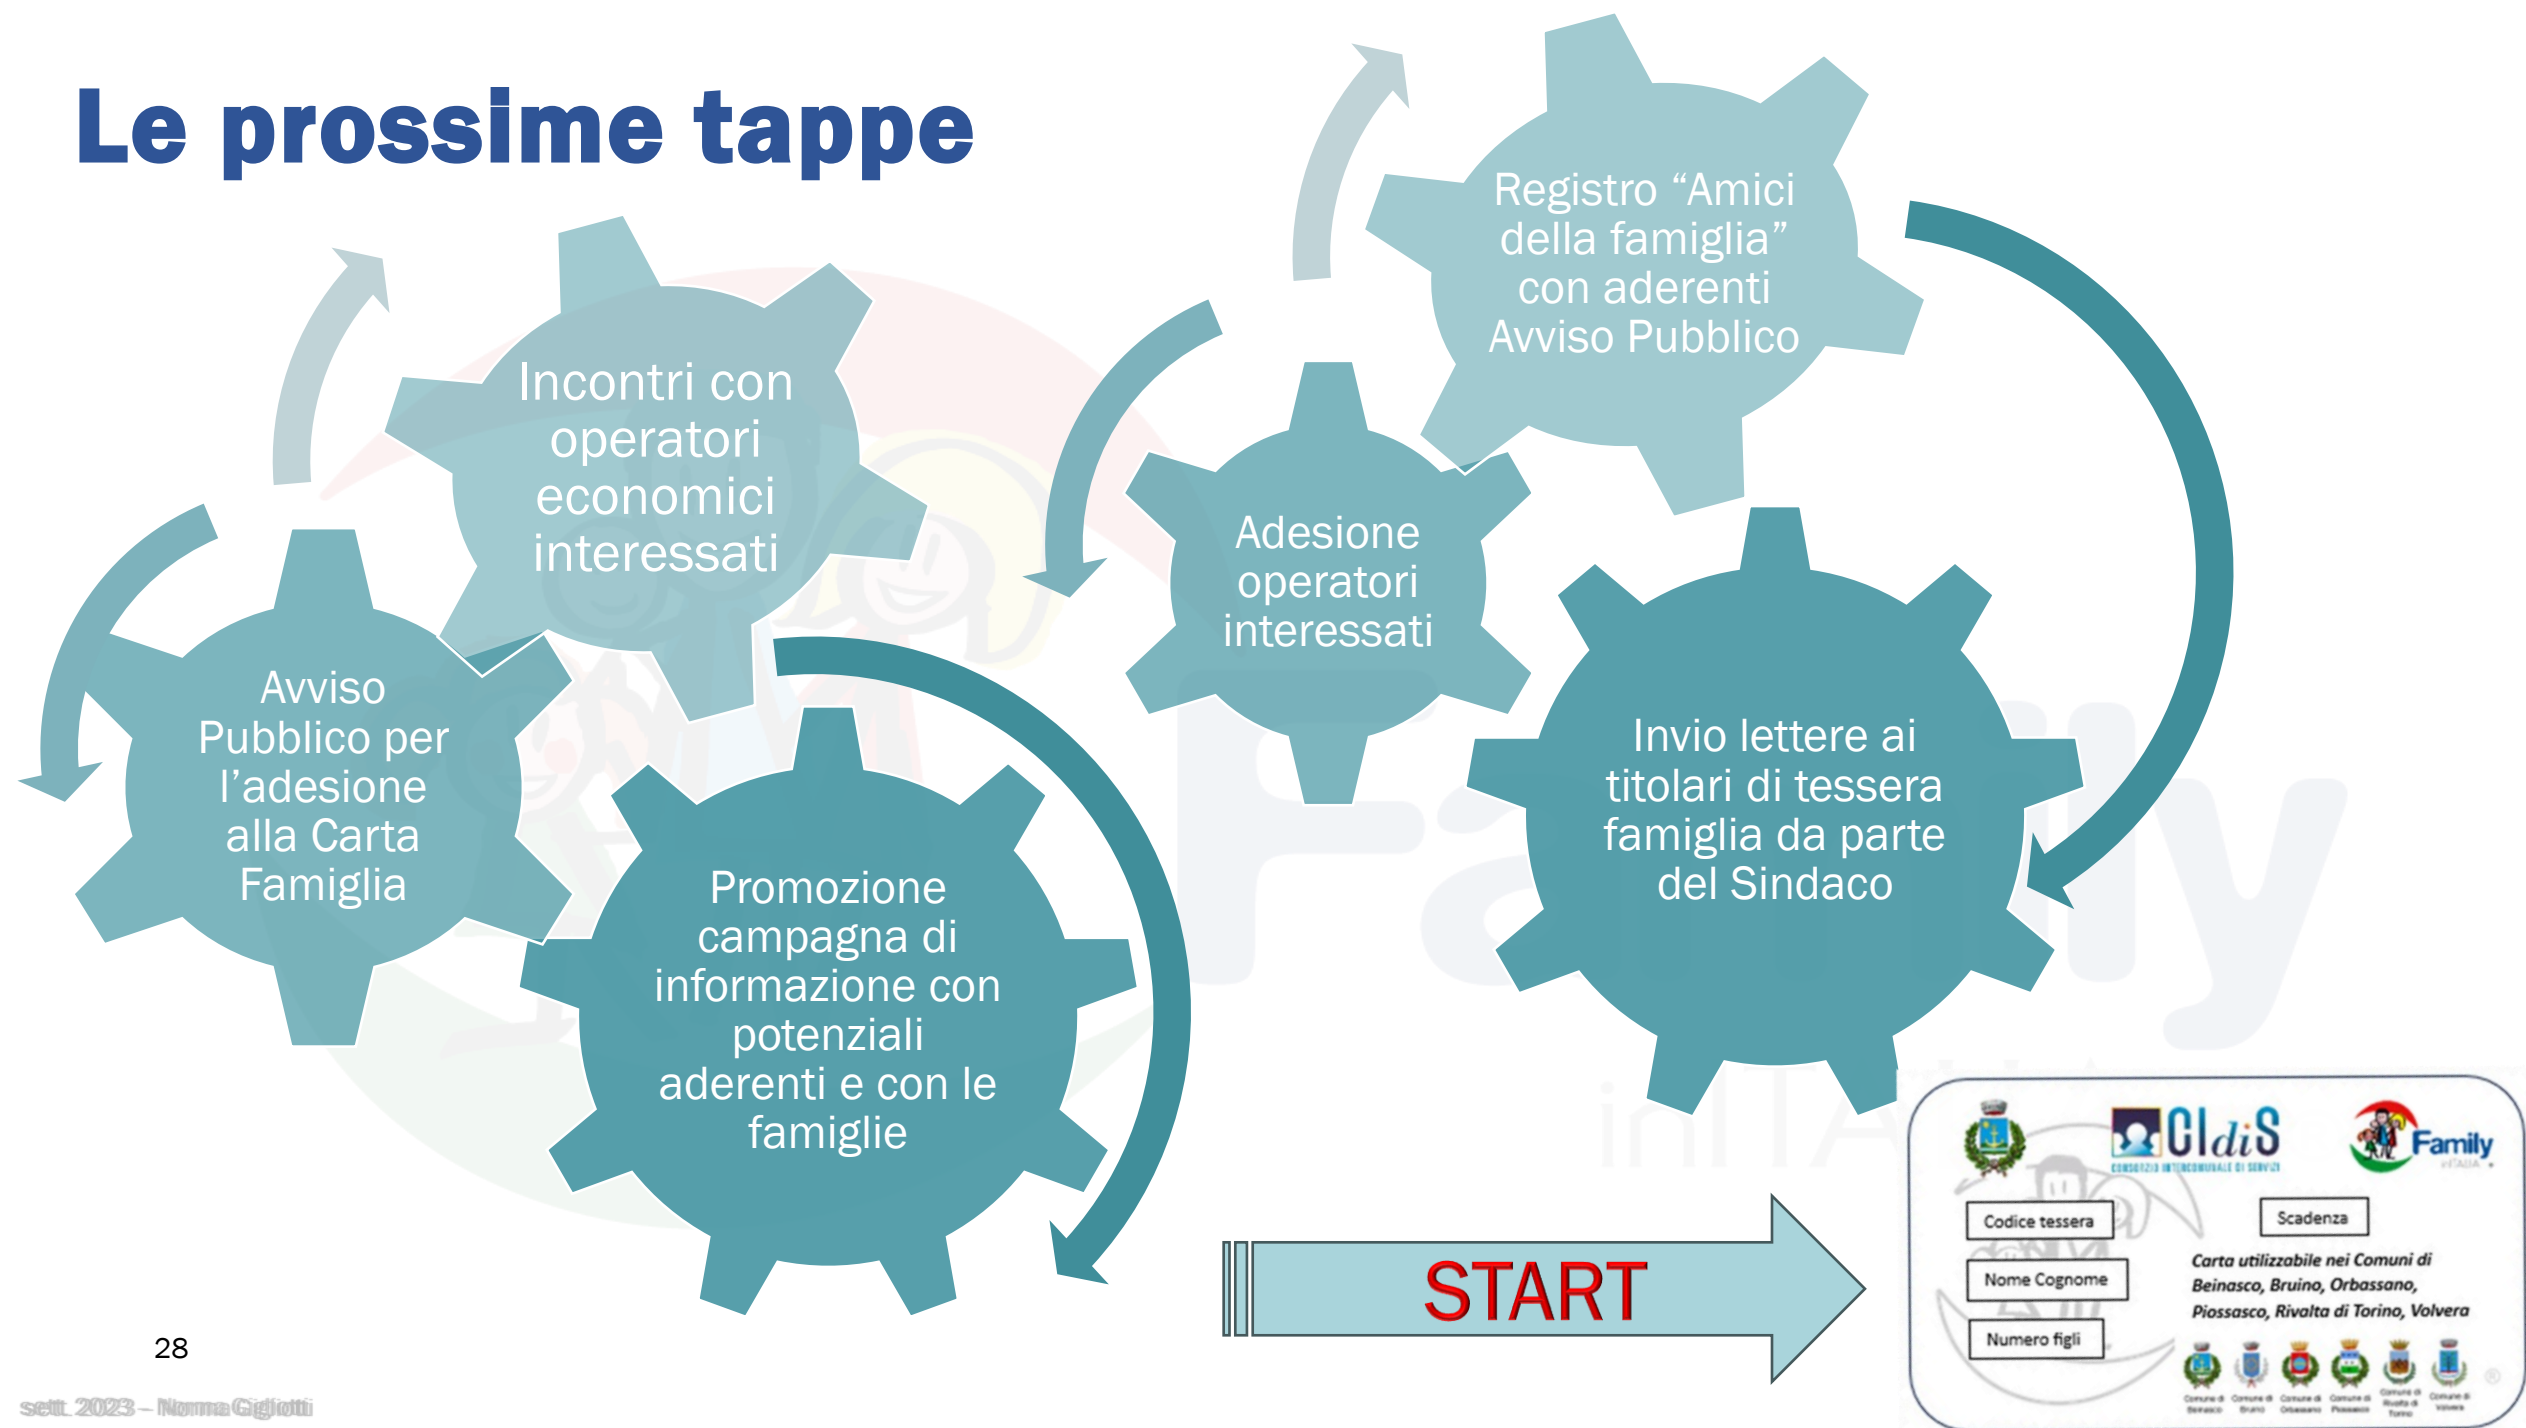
Le prossime tappe

Avviso Pubblico per l'adesione alla Carta Famiglia

Incontri con operatori economici interessati

Promozione campagna di informazione con potenziali aderenti e con le famiglie

Adesione operatori interessati

Registro "Amici della famiglia" con aderenti Avviso Pubblico

Invio lettere ai titolari di tessera famiglia da parte del Sindaco

START

CIdiS
CONSORZIO INTERCOMUNALE DI SERVIZI

Family in ITALIA

Codice tessera

Scadenza

Nome Cognome

Numero figli

Carta utilizzabile nei Comuni di Beinasco, Bruino, Orbassano, Piossasco, Rivalta di Torino, Volvera

28

sett. 2023 – Norma Gigliotti